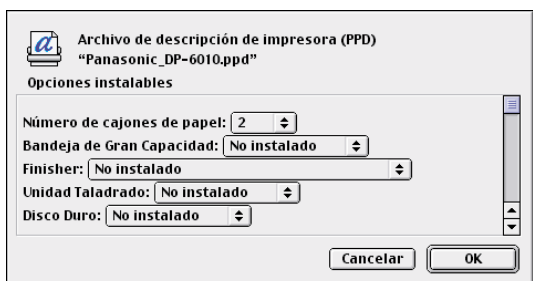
Archivo de descripción de impresora (PPD)
"Panasonic_DP-6010.ppd"

Opciones instalables

Número de cajones de papel: 2
Bandeja de Gran Capacidad: No instalado
Finisher: No instalado
Unidad Taladrado: No instalado
Disco Duro: No instalado

Cancelar OK